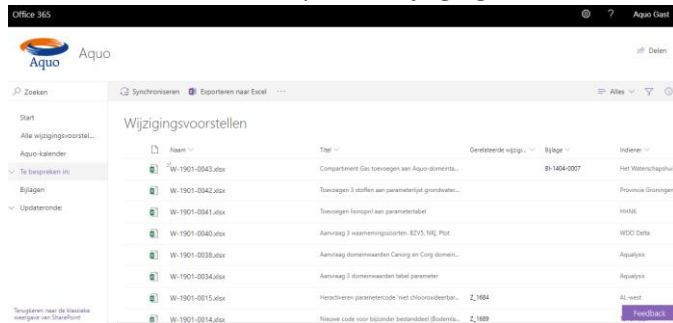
Office 365 ? Aquo Gast

Aquo Aquo

Delen

Zoeken

Start
Alle wijzigingsvoorstel...
Aquo-kalender
Te bespreken in:
Bijlagen
Updateronde:

Teruggaan naar de klassieke weergave van SharePoint

Synchroniseren Exporteren naar Excel ···

Alles

Wijzigingsvoorstellen

| Naam | Titel | Gerelateerde wijzigi... | Bijlage | Indiener |
|---|---|---|---|---|
| W-1901-0043.xlsx | Compartiment Gas toevoegen aan Aquo-domeinta... | | BI-1404-0007 | Het Waterschapshui |
| W-1901-0042.xlsx | Toevoegen 3 stoffen aan parameterlijst grondwater... | | | Provincie Groningen |
| W-1901-0041.xlsx | Toevoegen lisinopril aan parametertabel | | | HHNK |
| W-1901-0040.xlsx | Aanvraag 3 waarnemingssoorten. BZV5, NKj, Ptot. | | | WDO Delta |
| W-1901-0038.xlsx | Aanvraag domeinwaarden Canorg en Corg domein... | | | Aqualysis |
| W-1901-0034.xlsx | Aanvraag 3 domeinwaarden tabel parameter | | | Aqualysis |
| W-1901-0015.xlsx | Heractiveren parametercode 'niet chlooroxideerbar... | Z_1684 | | AL-west |
| W-1901-0014.xlsx | Nieuwe code voor bijzonder bestanddeel (Bodemla... | Z_1689 | | |

Feedback